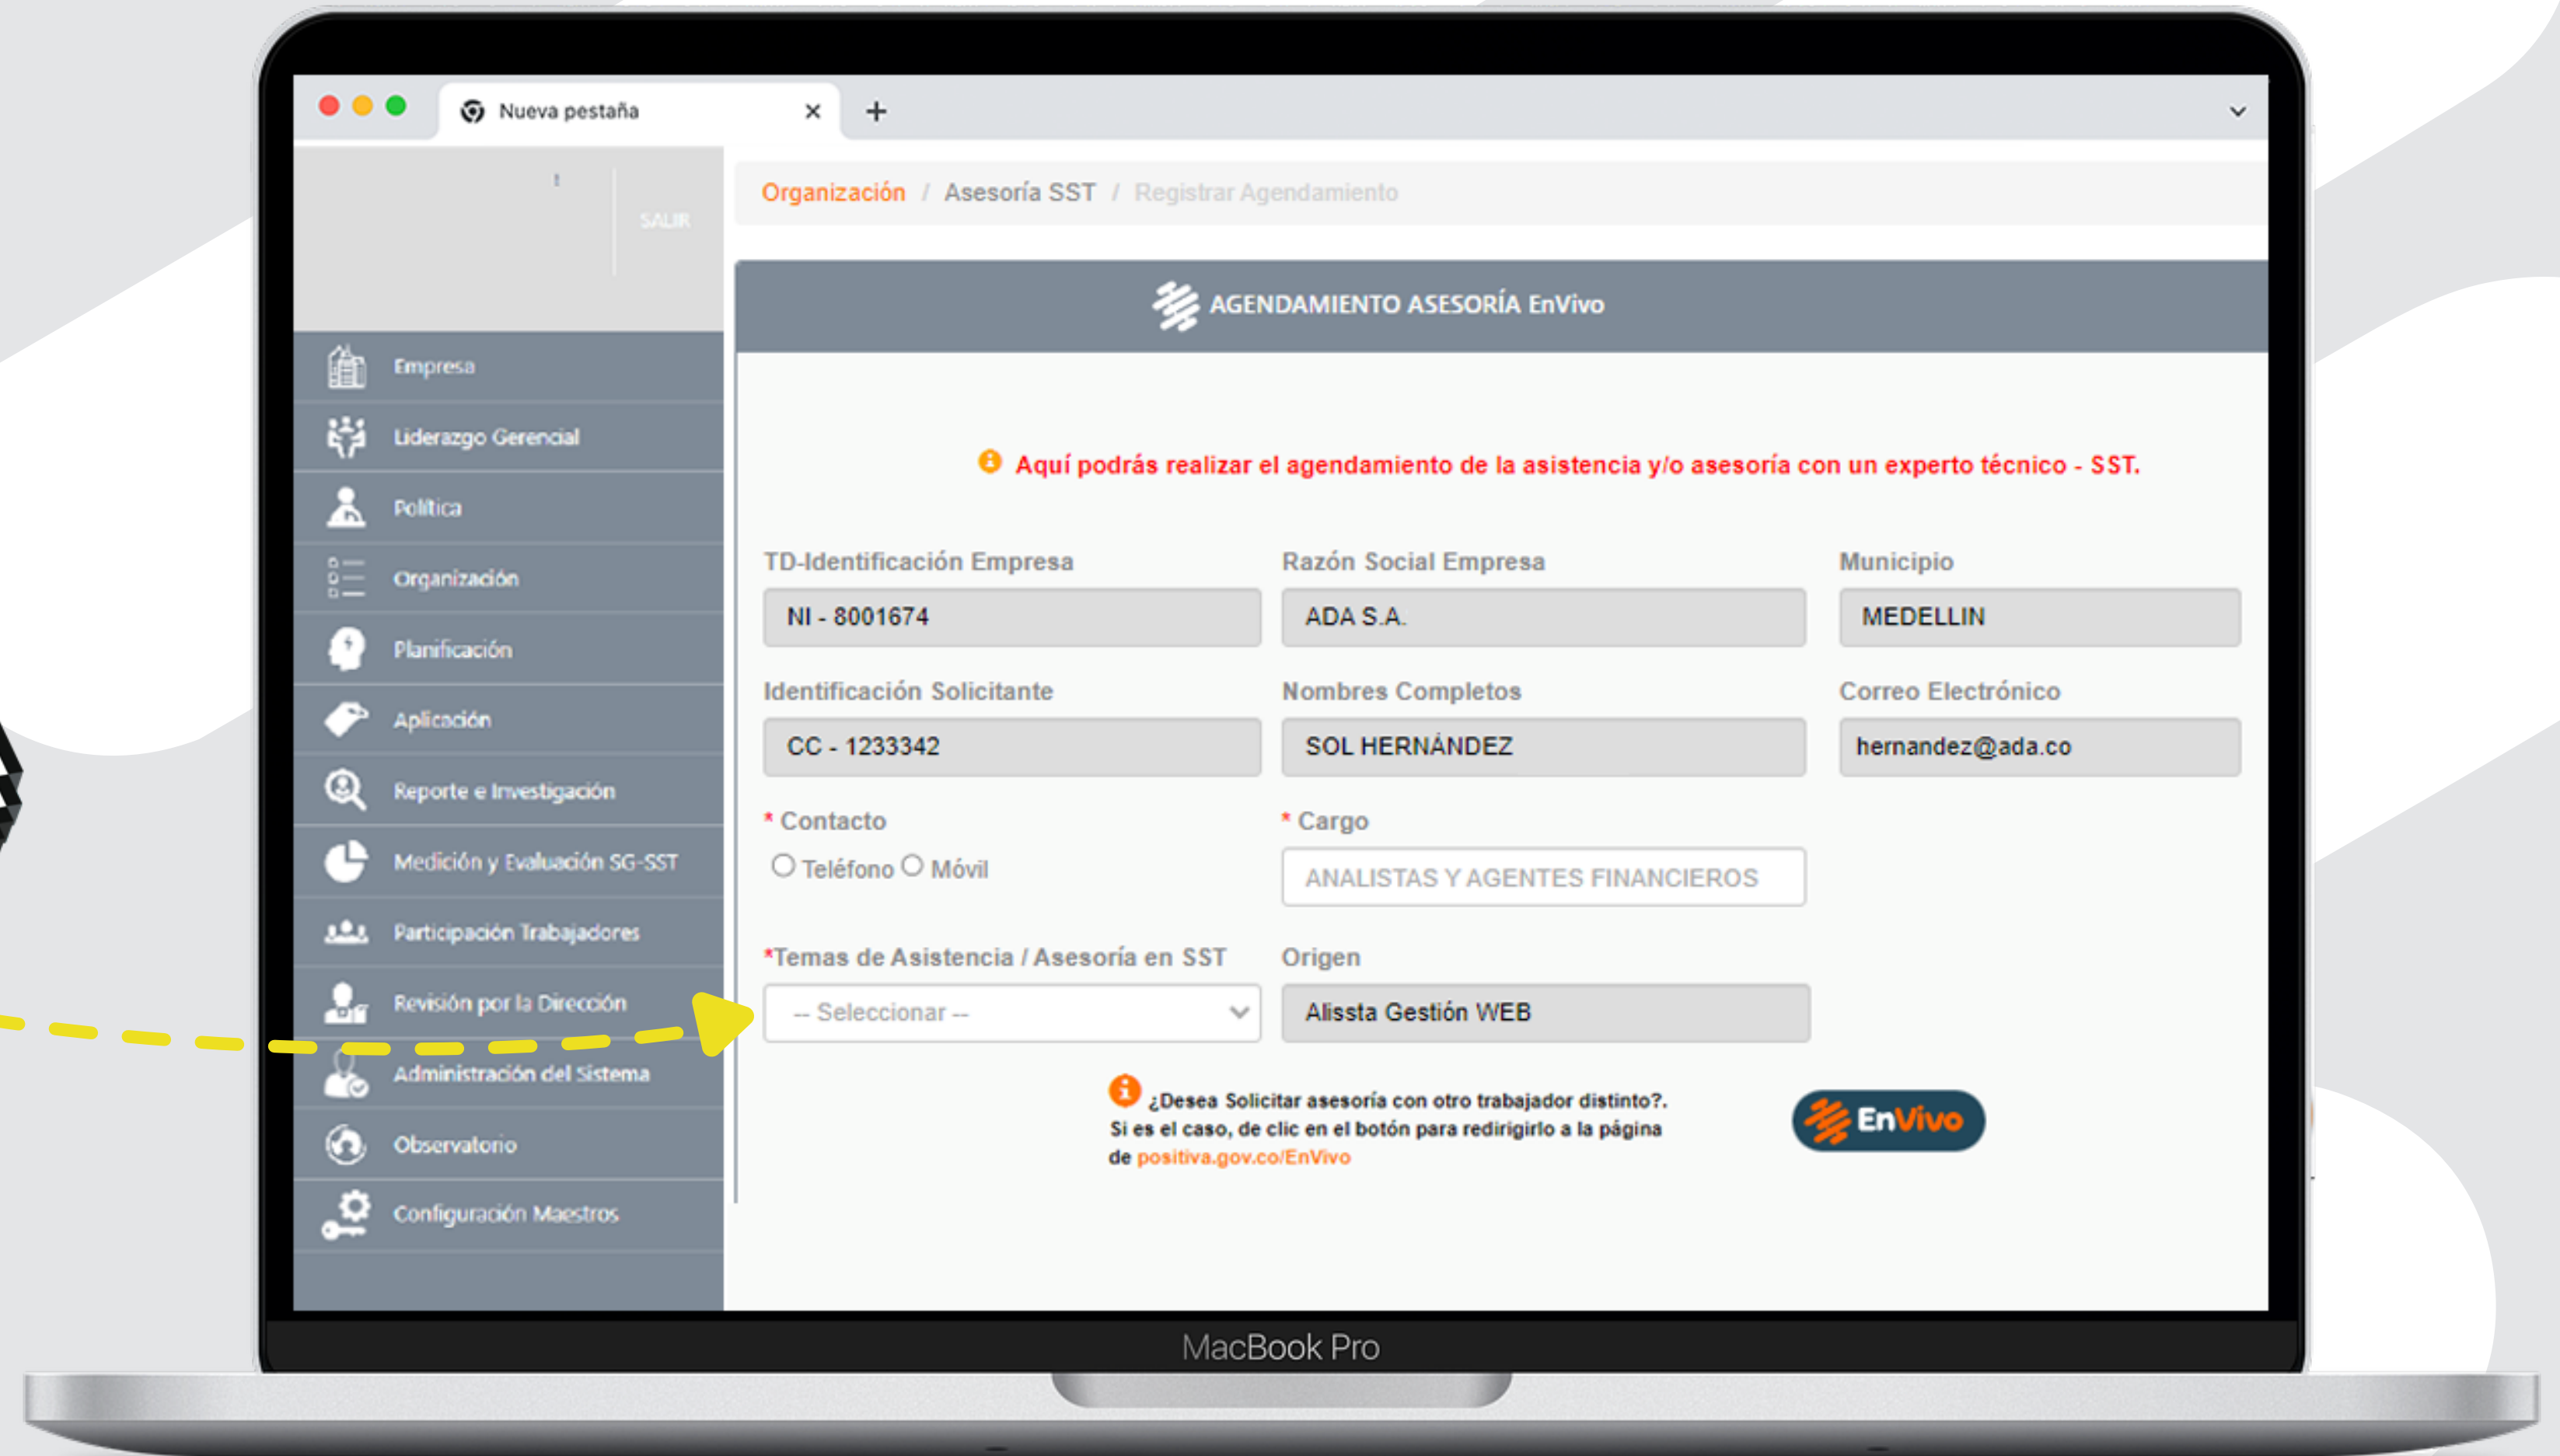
Nueva pestaña

SALIR

Empresa
Liderazgo Gerencial
Política
Organización
Planificación
Aplicación
Reporte e Investigación
Medición y Evaluación SG-SST
Participación Trabajadores
Revisión por la Dirección
Administración del Sistema
Observatorio
Configuración Maestros

Organización / Asesoría SST / Registrar Agendamiento

AGENDAMIENTO ASESORÍA EnVivo

Aquí podrás realizar el agendamiento de la asistencia y/o asesoría con un experto técnico - SST.

TD-Identificación Empresa
NI - 8001674
Razón Social Empresa
ADA S.A.
Municipio
MEDELLIN
Identificación Solicitante
CC - 1233342
Nombres Completos
SOL HERNÁNDEZ
Correo Electrónico
hernandez@ada.co
* Contacto
Teléfono Móvil
* Cargo
ANALISTAS Y AGENTES FINANCIEROS
*Temas de Asistencia / Asesoría en SST
-- Seleccionar --
Origen
Alissta Gestión WEB

¿Desea Solicitar asesoría con otro trabajador distinto?. Si es el caso, de clic en el botón para redirigirlo a la página de positiva.gov.co/EnVivo

EnVivo

MacBook Pro